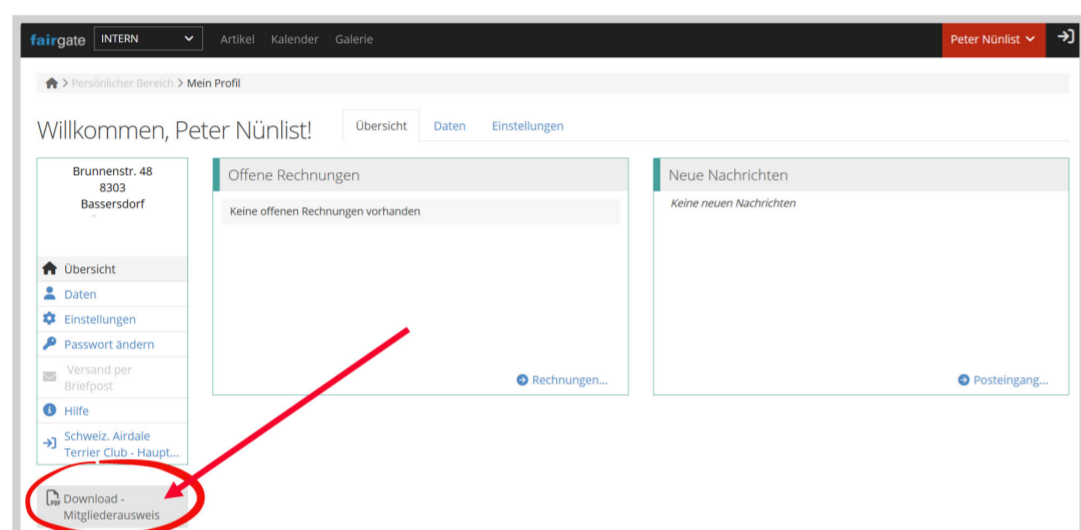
fairgate INTERN Artikel Kalender Galerie Peter Nünlist

Persönlicher Bereich > Mein Profil

Willkommen, Peter Nünlist!

Übersicht Daten Einstellungen

Brunnenstr. 48
8303
Bassersdorf

Übersicht
Daten
Einstellungen
Passwort ändern
Versand per Briefpost
Hilfe
Schweiz. Airdale Terrier Club - Haupt...

Download - Mitgliederausweis

Offene Rechnungen

Keine offenen Rechnungen vorhanden

Rechnungen...

Neue Nachrichten

Keine neuen Nachrichten

Posteingang...